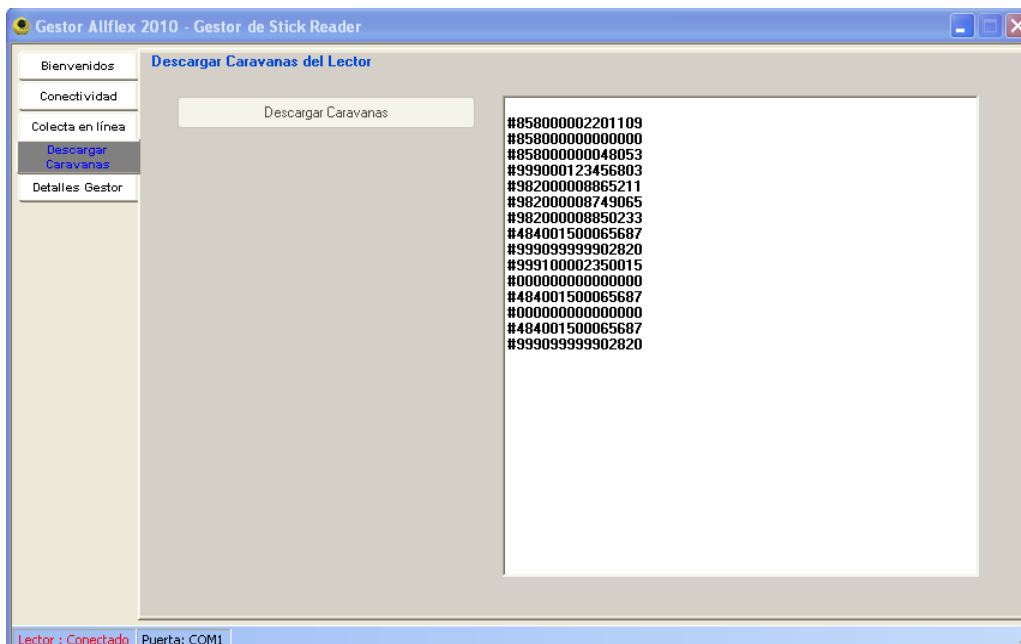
Gestor Allflex 2010 - Gestor de Stick Reader

Bienvenidos
Conectividad
Colecta en línea
Descargar Caravanas
Detalles Gestor

Descargar Caravanas del Lector

Descargar Caravanas

#858000002201109
#858000000000000
#858000000048053
#999000123456803
#982000008865211
#982000008749065
#982000008850233
#484001500065687
#999099999902820
#999100002350015
#000000000000000
#484001500065687
#000000000000000
#484001500065687
#999099999902820

Lector : Conectado
Puerta: COM1